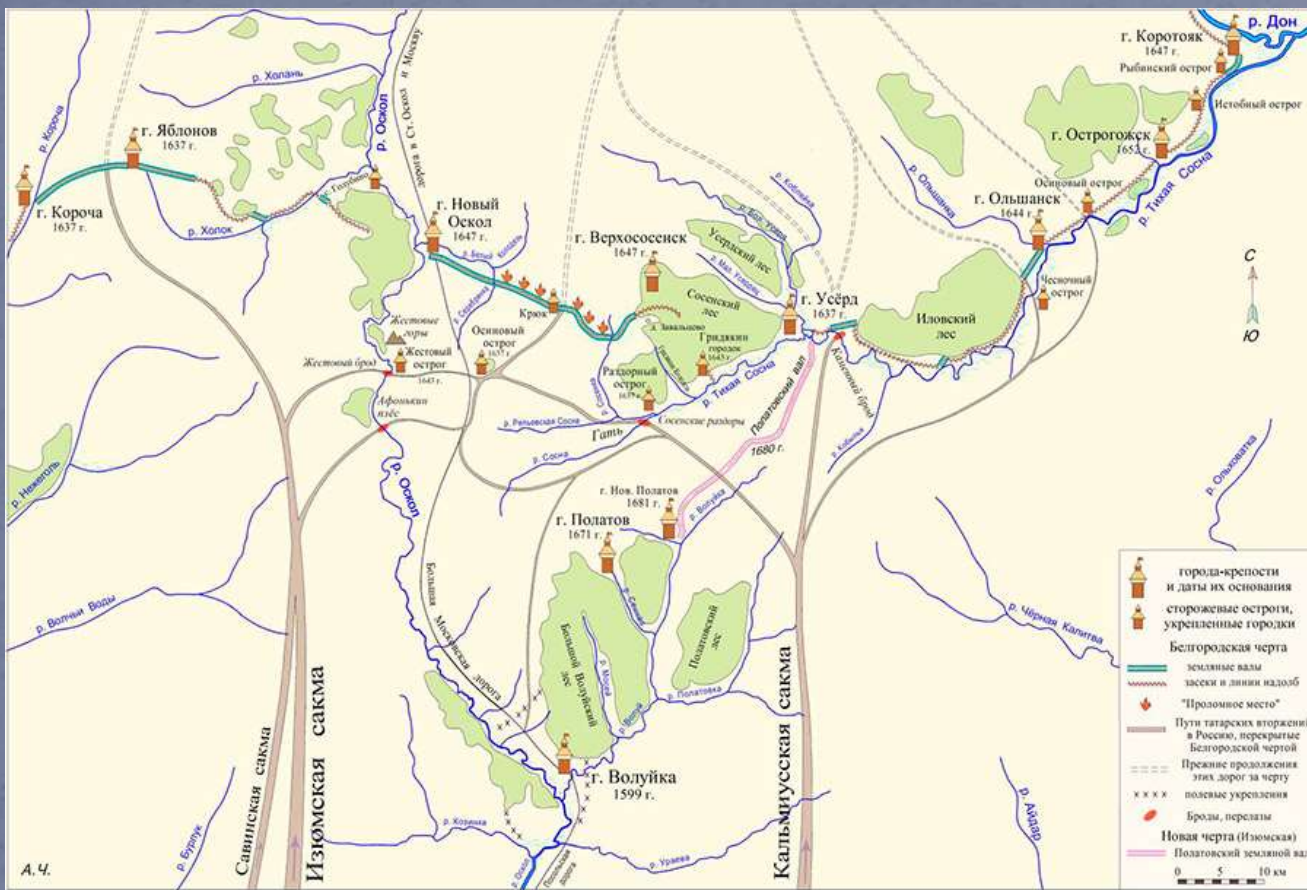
р. Дон
г. Коротояк 1647 г.
Рыбинский острог
Истобный острог
г. Острогожск 1652 г.
р. Ольшанка
Осиновый острог
р. Тихая Сосна
г. Ольшанск 1644 г.
С
Ю
Чесночный острог
Иловский лес
р. Короча
г. Яблонов 1637 г.
р. Холань
р. Оскол
дорога в Ст. Оскол и Москву
г. Короча 1637 г.
р. Холок
г. Новый Оскол 1647 г.
г. Верхососенск 1647 г.
Усердский лес
р. Усерд
г. Усёрд 1637 г.
Сосенский лес
Гриднин городок 1643 г.
Крюк
Осиновый острог 1637 г.
Жестовые горы
Жестовый острог 1643 г.
Жестовый брод
Раздорный острог 1637 г.
р. Тихая Сосна
Полатовский вал
1680 г.
Калитвенский брод
Афонькин изёс
р. Рельевская Сосна
Гать
Сосенские раздоры
р. Сосна
р. Кобылья
р. Нежеголь
р. Оскол
г. Нов. Полатов 1681 г.
р. Волуйка
г. Полатов 1671 г.
Белгородская Московская дорога
Большой Волуйский лес
Полатовский лес
р. Полатовка
р. Волчьи Воды
р. Чёрная Калитва
р. Ольховатка
Савинская сакма
Изюмская сакма
Кальмиусская сакма
г. Волуйка 1599 г.
р. Айдар
р. Козинка
р. Бурлук
р. Уразова
А. Ч.
города-крепости и даты их основания
сторожевые остроги, укрепленные городки
Белгородская черта
земляные валы
засеки и линии надолб
"Проломное место"
Пути татарских вторжений в Россию, перекрытые Белгородской чертой
Прежние продолжения этих дорог за черту
полевые укрепления
Броды, перелазы
Новая черта (Изюмская)
Полатовский земляной вал
0 5 10 км